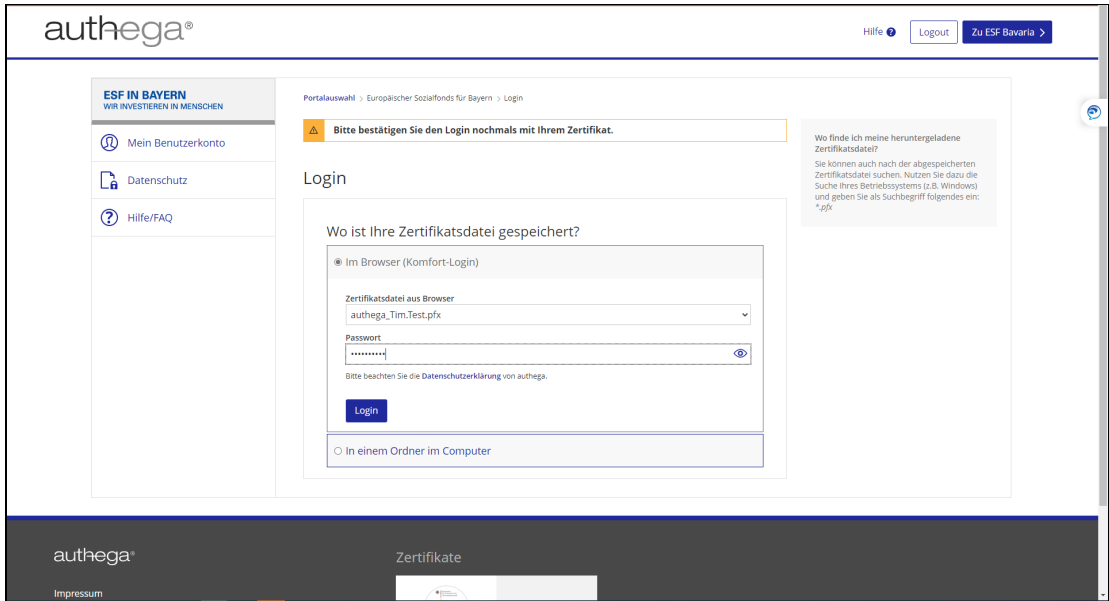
authega®

Hilfe Logout Zu ESF Bavaria

ESF IN BAYERN
WIR INVESTIEREN IN MENSCHEN

Mein Benutzerkonto

Datenschutz

Hilfe/FAQ

Portalauswahl > Europäischer Sozialfonds für Bayern > Login

Bitte bestätigen Sie den Login nochmals mit Ihrem Zertifikat.

Login

Wo ist Ihre Zertifikatsdatei gespeichert?

Im Browser (Komfort-Login)

Zertifikatsdatei aus Browser
authega_Tim.Test.pfx

Passwort
••••••••••

Bitte beachten Sie die Datenschutzerklärung von authega.

Login

In einem Ordner im Computer

Wo finde ich meine heruntergeladene Zertifikatsdatei?
Sie können auch nach der abgespeicherten Zertifikatsdatei suchen. Nutzen Sie dazu die Suche Ihres Betriebssystems (z.B. Windows) und geben Sie als Suchbegriff folgendes ein: *.pfx

authega®

Impressum

Zertifikate